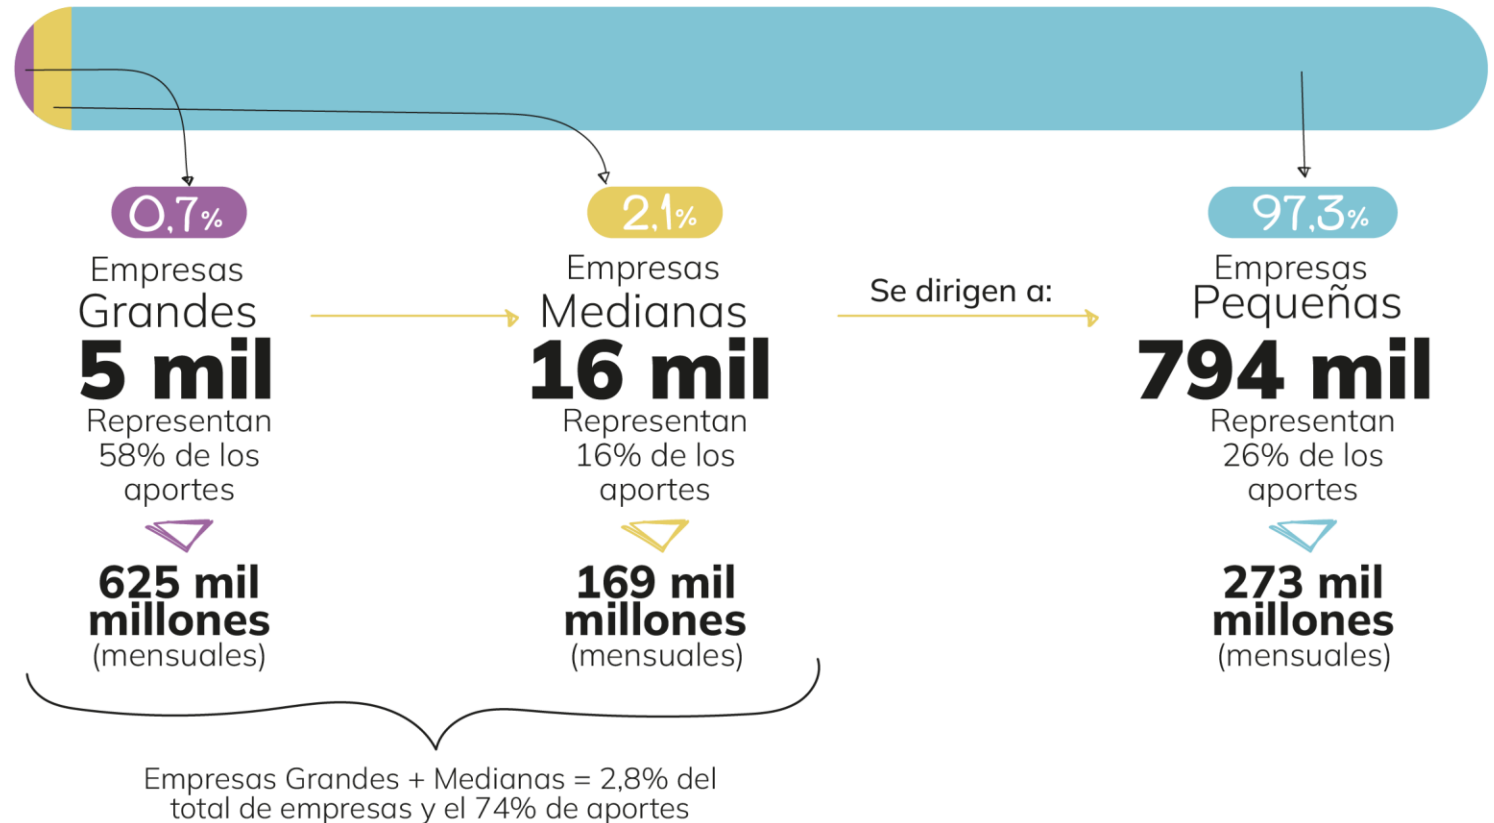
0,7%

Empresas Grandes

5 mil

Representan 58% de los aportes

625 mil millones (mensuales)

2,1%

Empresas Medianas

16 mil

Representan 16% de los aportes

169 mil millones (mensuales)

Se dirigen a:

97,3%

Empresas Pequeñas

794 mil

Representan 26% de los aportes

273 mil millones (mensuales)

Empresas Grandes + Medianas = 2,8% del total de empresas y el 74% de aportes